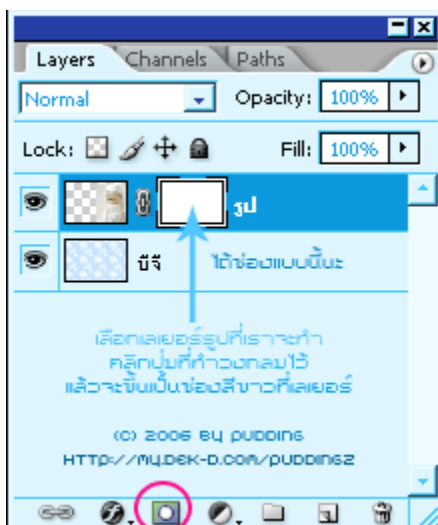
Layers Channels Paths

Normal

Opacity: 100%

Lock:

Fill: 100%

รูป

บีจี

ได้ช่องแบบนี้นะ

เลือกเลเยอร์รูปที่เราจะทำ
คลิกปุ่มที่ทำวงกลมไว้
แล้วจะขึ้นเป็นช่องสีขาวที่เลเยอร์

(C) 2006 BY PUDDING
HTTP://MY.DEK-D.COM/PUDDING2